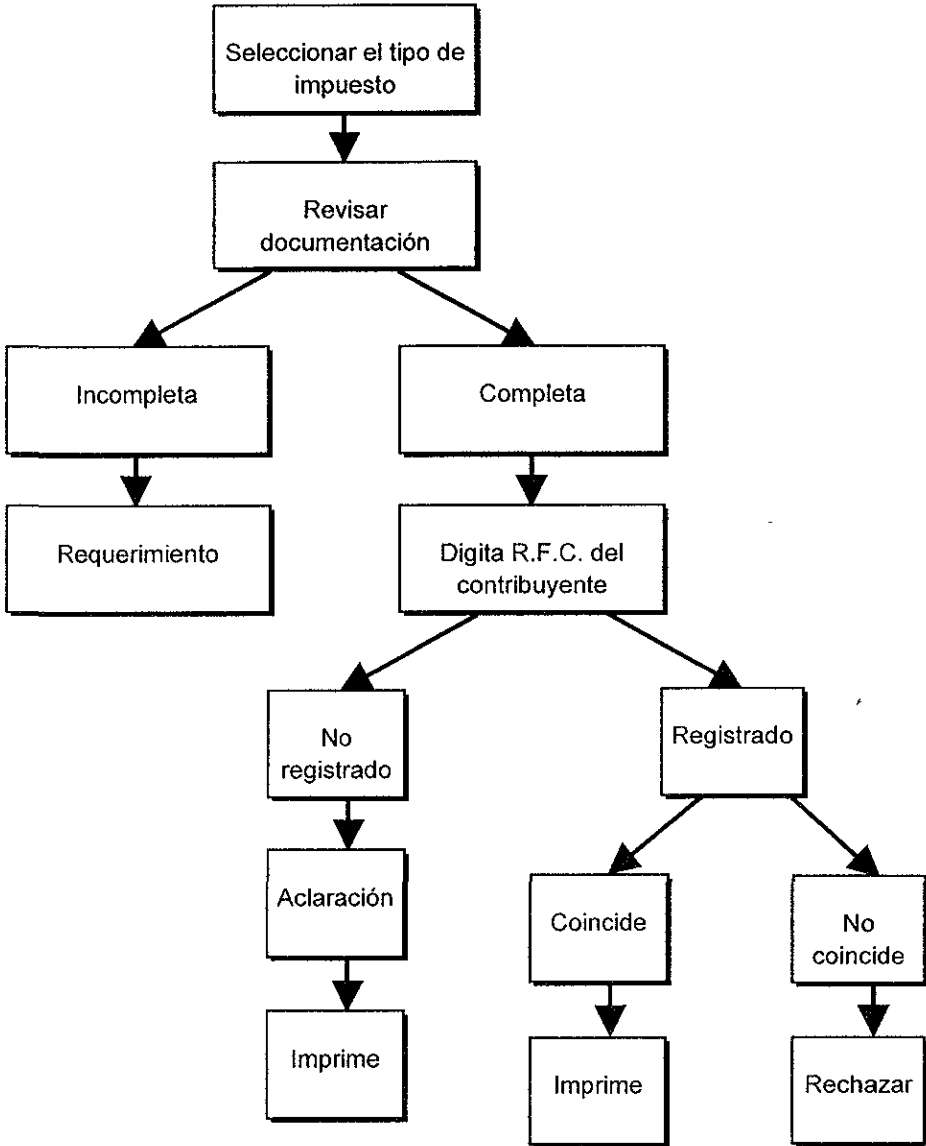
Seleccionar el tipo de impuesto

Revisar documentación

Incompleta

Completa

Requerimiento

Digita R.F.C. del contribuyente

No registrado

Registrado

Aclaración

Coincide

No coincide

Imprime

Imprime

Rechazar